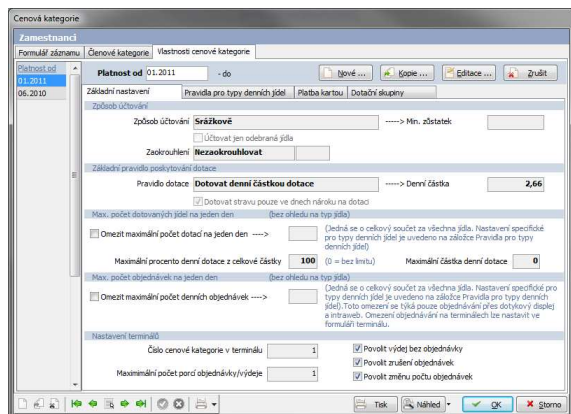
Cenová kategorie

Zamestnanci

Formulář záznamu | Členové kategorie | Vlastnosti cenové kategorie

Platnost od
01.2011
06.2010

Platnost od 01.2011 - do

Nové ... | Kopie ... | Editace ... | Zrušit

Základní nastavení | Pravidla pro typy denních jídel | Platba kartou | Dotační skupiny

Způsob účtování

Způsob účtování Srážkově ----> Min. zůstatek

Účtovat jen odebraná jídla

Zaokrouhlení Nezaokrouhlovat

Základní pravidlo poskytování dotace

Pravidlo dotace Dotovat denní částkou dotace ----> Denní částka 2,66

Dotovat stravu pouze ve dnech nároku na dotaci

Max. počet dotovaných jídel na jeden den (bez ohledu na typ jídla)

Omezit maximální počet dotací na jeden den ----> (Jedná se o celkový součet za všechna jídla. Nastavení specifické pro typy denních jídel je uvedeno na záložce Pravidla pro typy denních jídel)

Maximální procento denní dotace z celkové částky 100 (0 = bez limitu) Maximální částka denní dotace 0

Max. počet objednávek na jeden den (bez ohledu na typ jídla)

Omezit maximální počet denních objednávek ----> (Jedná se o celkový součet za všechna jídla. Nastavení specifické pro typy denních jídel je uvedeno na záložce Pravidla pro typy denních jídel).Toto omezení se týká pouze objednávání přes dotykový displej a intraweb. Omezení objednávání na terminálech lze nastavit ve formuláři terminálu.

Nastavení terminálů

Číslo cenové kategorie v terminálu 1 | Povolit výdej bez objednávky
Povolit zrušení objednávek
Maximimální počet porcí objednávky/výdeje 1 | Povolit změnu počtu objednávek

Tisk | Náhled | OK | Storno